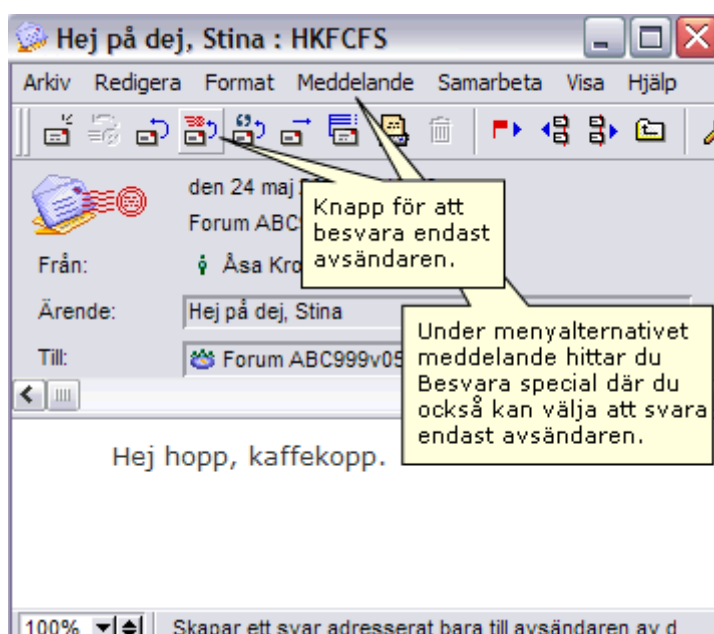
Hej på dej, Stina : HKFCFS

Arkiv Redigera Format Meddelande Samarbeta Visa Hjälp

den 24 maj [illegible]

Forum ABC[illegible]

Från: Åsa Kro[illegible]

Ärende: Hej på dej, Stina

Till: Forum ABC999v05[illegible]

Knapp för att besvara endast avsändaren.

Under menyalternativet meddelande hittar du Besvara special där du också kan välja att svara endast avsändaren.

Hej hopp, kaffekopp.

100%

Skapar ett svar adresserat bara till avsändaren av d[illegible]